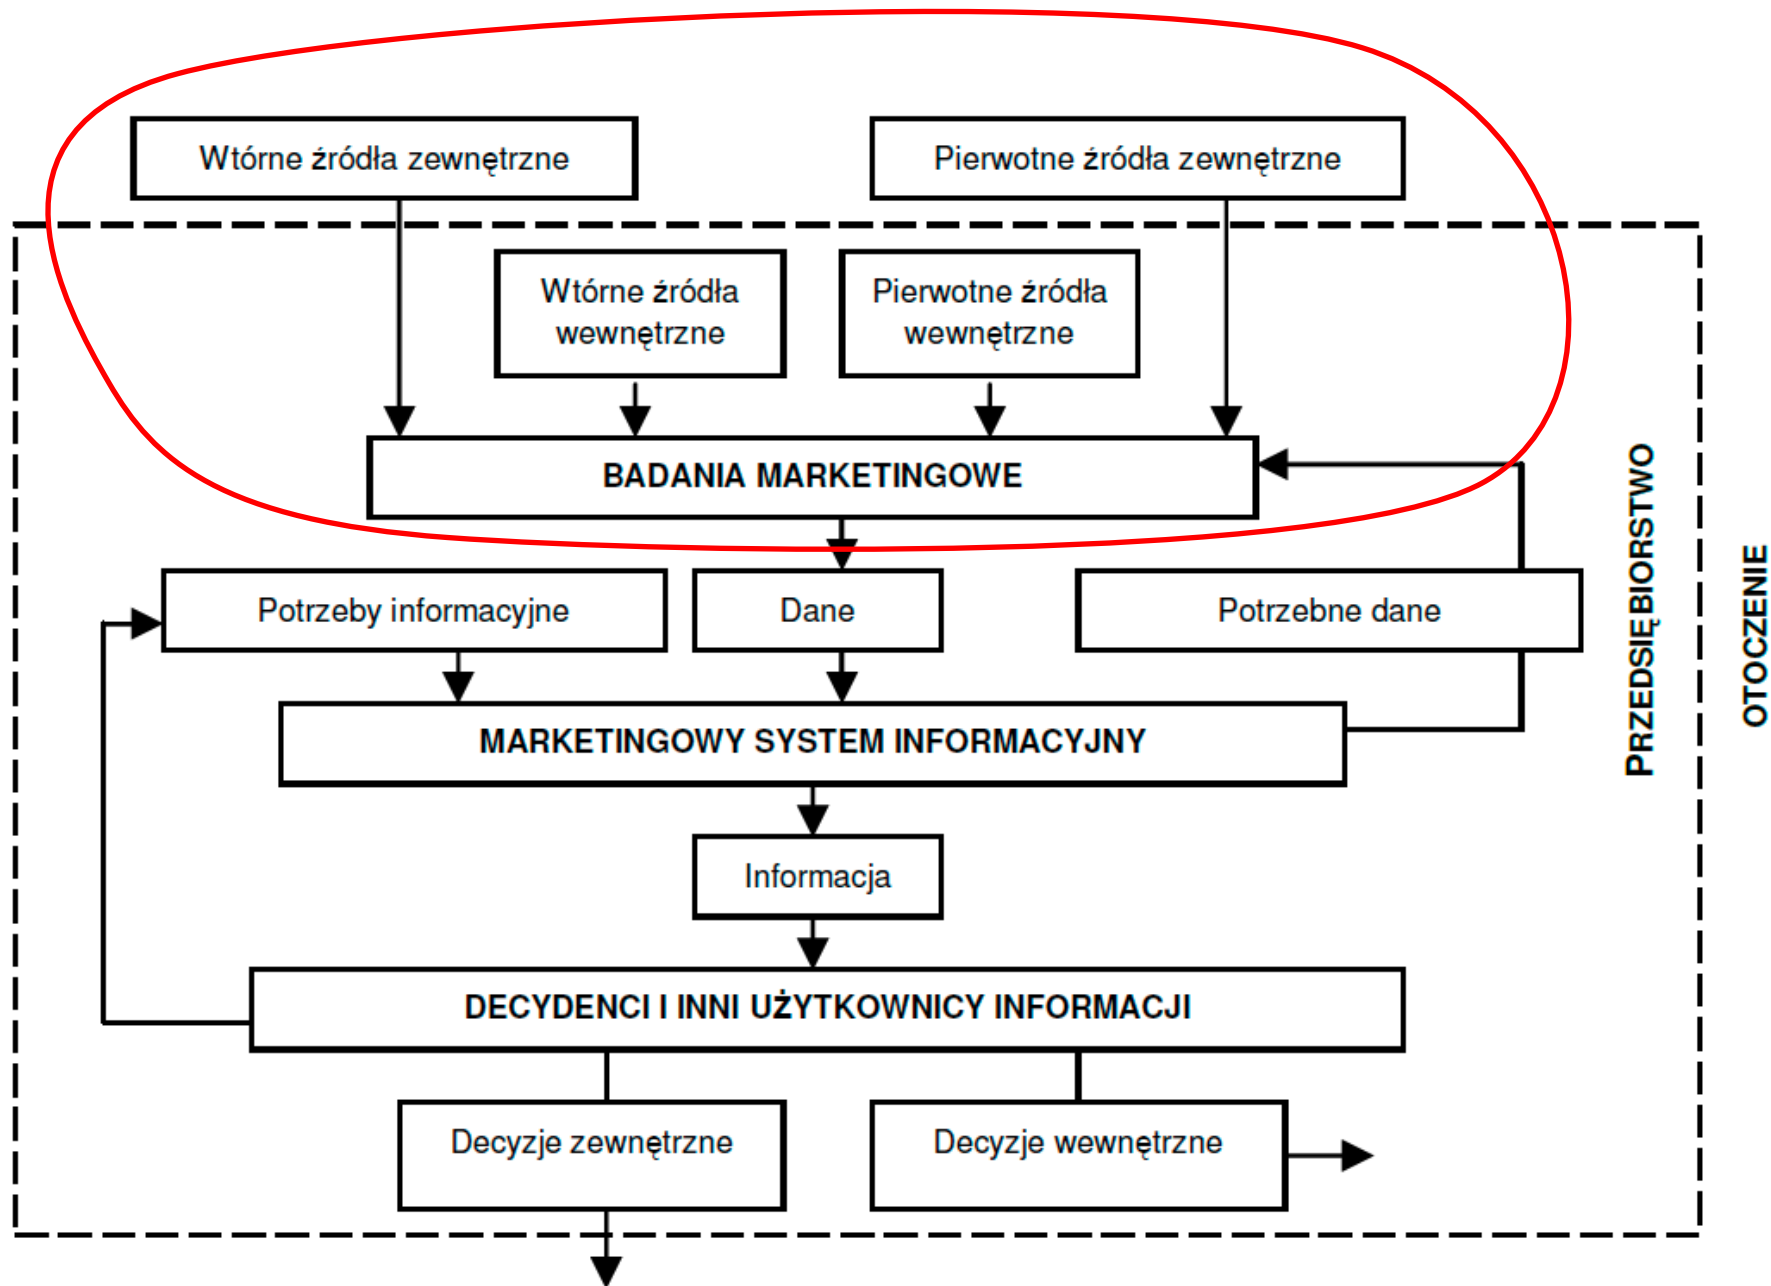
Wtórne źródła zewnętrzne

Pierwotne źródła zewnętrzne

Wtórne źródła wewnętrzne

Pierwotne źródła wewnętrzne

BADANIA MARKETINGOWE

Potrzeby informacyjne

Dane

Potrzebne dane

MARKETINGOWY SYSTEM INFORMACYJNY

Informacja

DECYDENCI I INNI UŻYTKOWNICY INFORMACJI

Decyzje zewnętrzne

Decyzje wewnętrzne

PRZEDSIĘBIORSTWO

OTOCZENIE